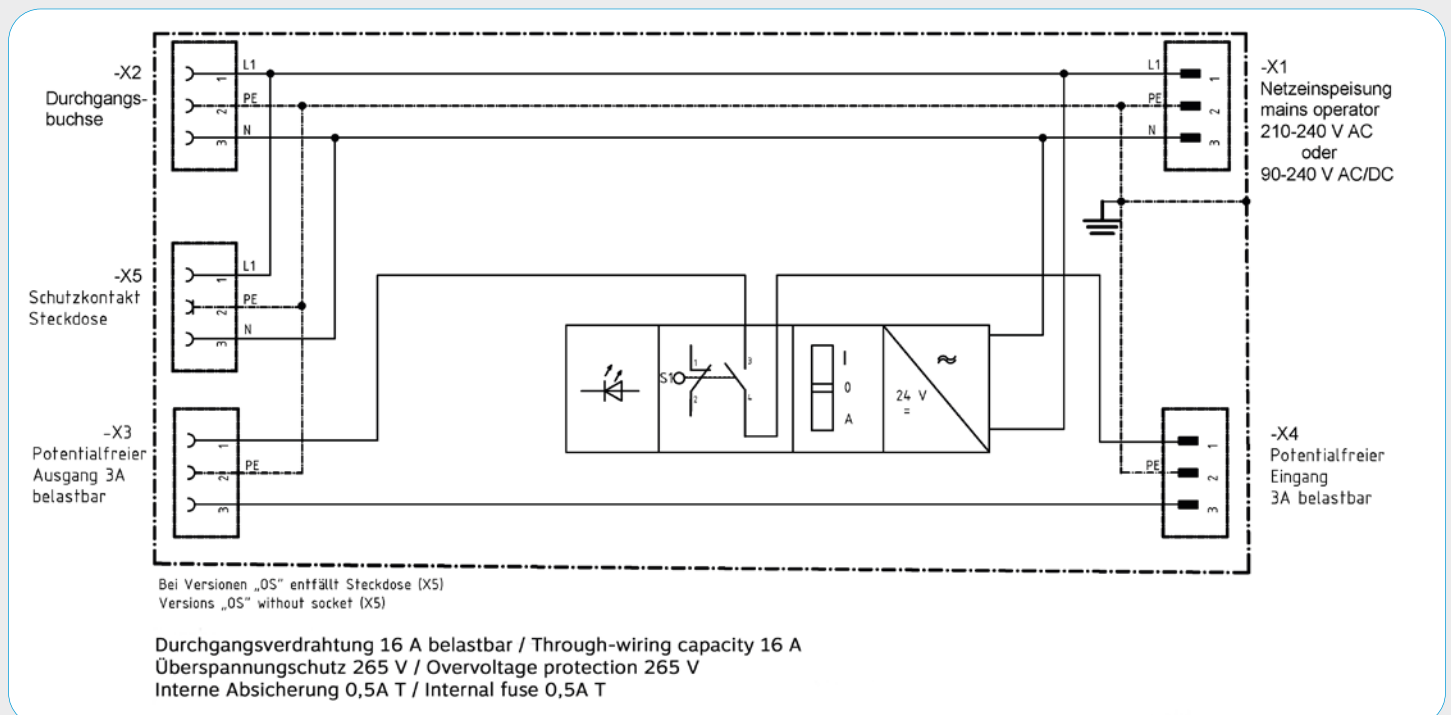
-X2
Durchgangsbuchse

L1
PE
N
1
2
3

-X1
Netzeinspeisung
mains operator
210-240 V AC
oder
90-240 V AC/DC

L1
PE
N
1
2
3

-X5
Schutzkontakt
Steckdose

L1
PE
N
1
2
3

S1
1
2
3
4

I
0
A

24 V
=
≈

-X3
Potentialfreier
Ausgang 3A
belastbar

1
PE
2
3

-X4
Potentialfreier
Eingang
3A belastbar

1
PE
2
3

Bei Versionen „OS" entfällt Steckdose (X5)
Versions „OS" without socket (X5)

Durchgangsverdrahtung 16 A belastbar / Through-wiring capacity 16 A
Überspannungschutz 265 V / Overvoltage protection 265 V
Interne Absicherung 0,5A T / Internal fuse 0,5A T